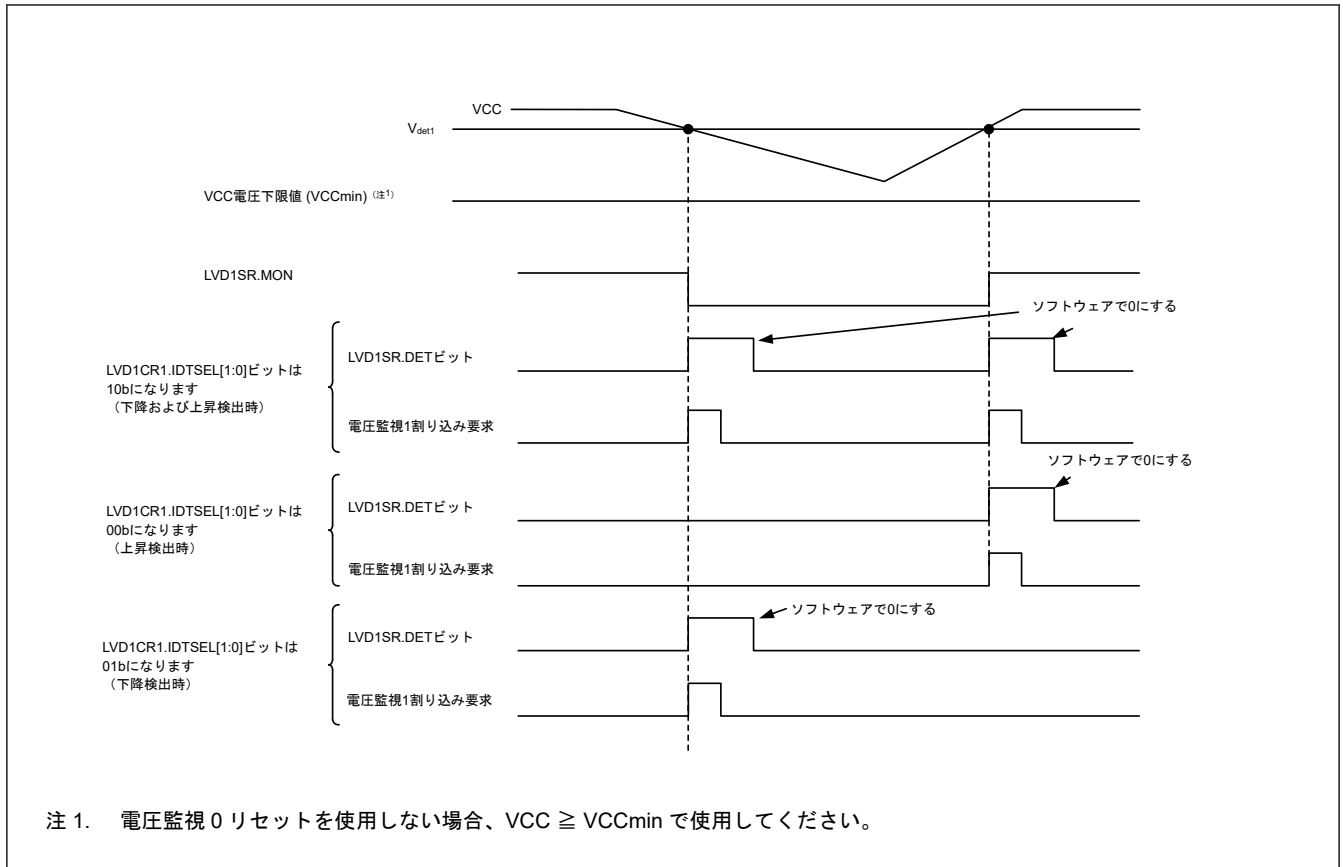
VCC

$V_{det1}$

VCC電圧下限値 (VCCmin) (注1)

LVD1SR.MON

ソフトウェアで0にする

LVD1CR1.IDTSEL[1:0]ビットは10bになります（下降および上昇検出時）

LVD1SR.DETビット

電圧監視1割り込み要求

ソフトウェアで0にする

LVD1CR1.IDTSEL[1:0]ビットは00bになります（上昇検出時）

LVD1SR.DETビット

電圧監視1割り込み要求

ソフトウェアで0にする

LVD1CR1.IDTSEL[1:0]ビットは01bになります（下降検出時）

LVD1SR.DETビット

電圧監視1割り込み要求

注 1. 電圧監視 0 リセットを使用しない場合、VCC ≧ VCCmin で使用してください。